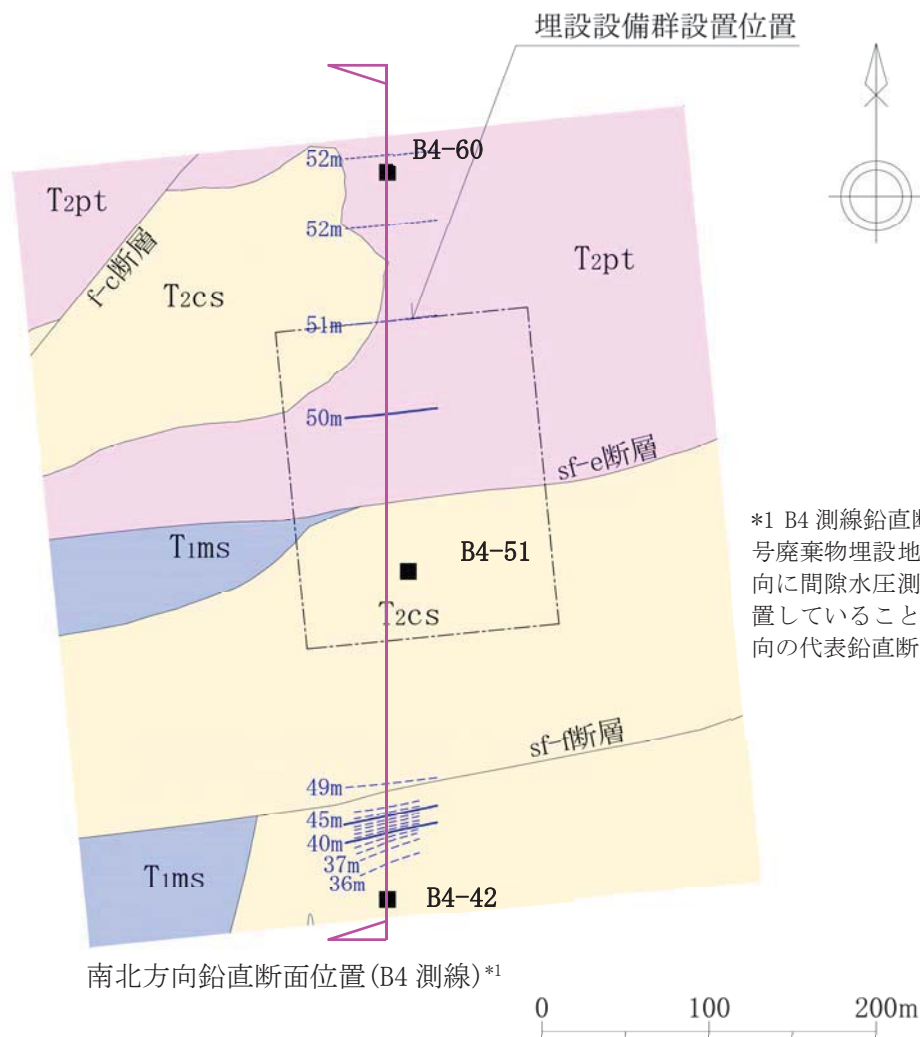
埋設設備群設置位置

B4-60
52m
52m
$T_2pt$
f-c断層
$T_2cs$
$T_2pt$
51m
50m
sf-e断層
$T_1ms$
B4-51
$T_2cs$
sf-f断層
49m
45m
40m
37m
36m
$T_1ms$
B4-42

*1 B4 測線鉛直断
号廃棄物埋設地
向に間隙水圧測
置していること
向の代表鉛直断

南北方向鉛直断面位置(B4 測線)$^{*1}$

0 100 200m